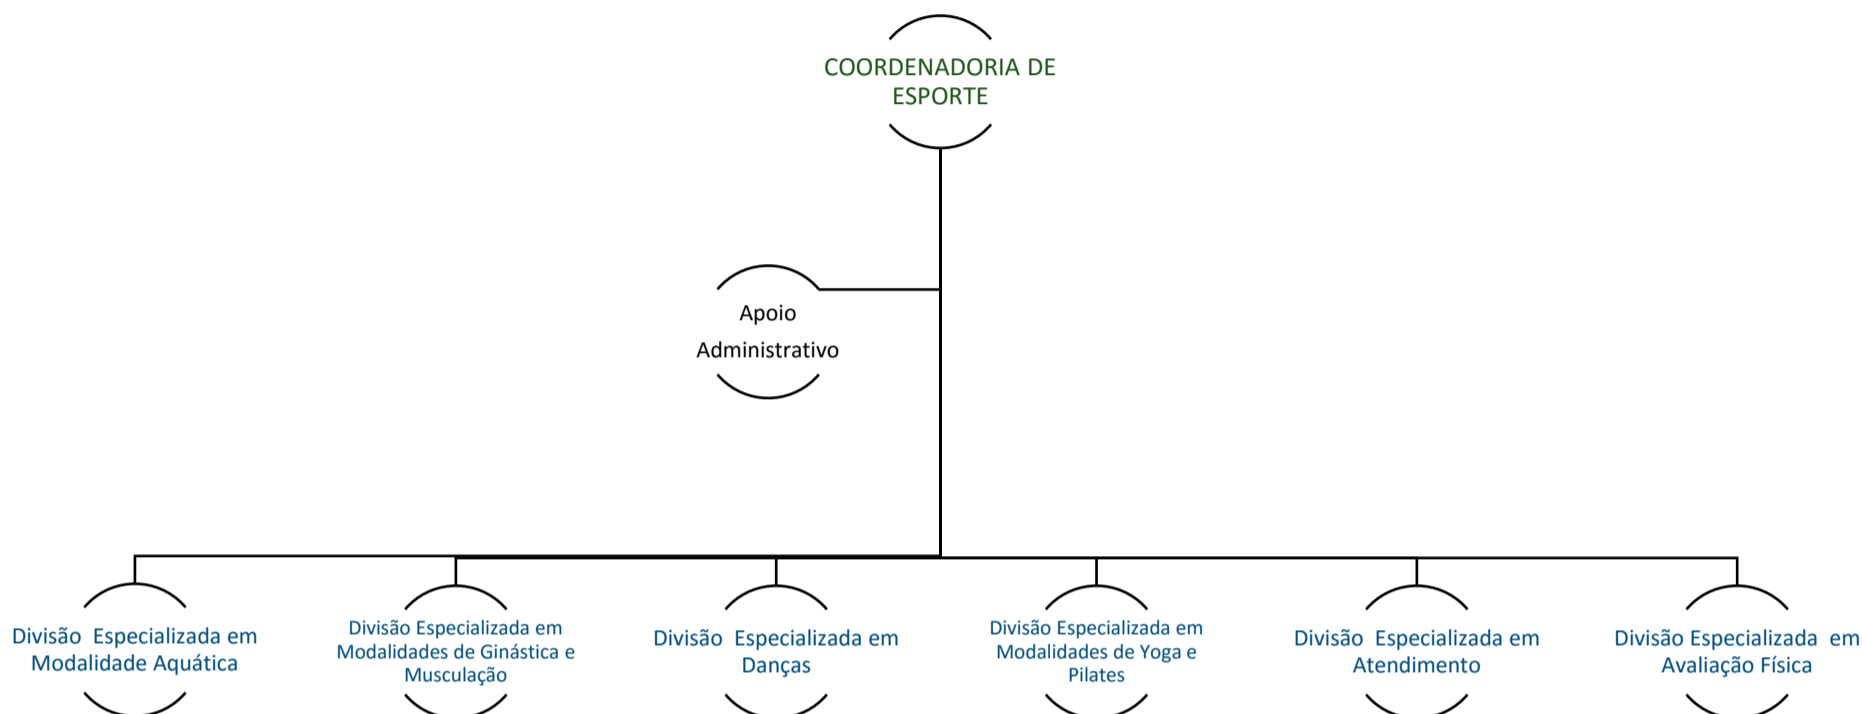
COORDENADORIA DE ESPORTE

Apoio Administrativo

Divisão Especializada em Modalidade Aquática

Divisão Especializada em Modalidades de Ginástica e Musculação

Divisão Especializada em Danças

Divisão Especializada em Modalidades de Yoga e Pilates

Divisão Especializada em Atendimento

Divisão Especializada em Avaliação Física